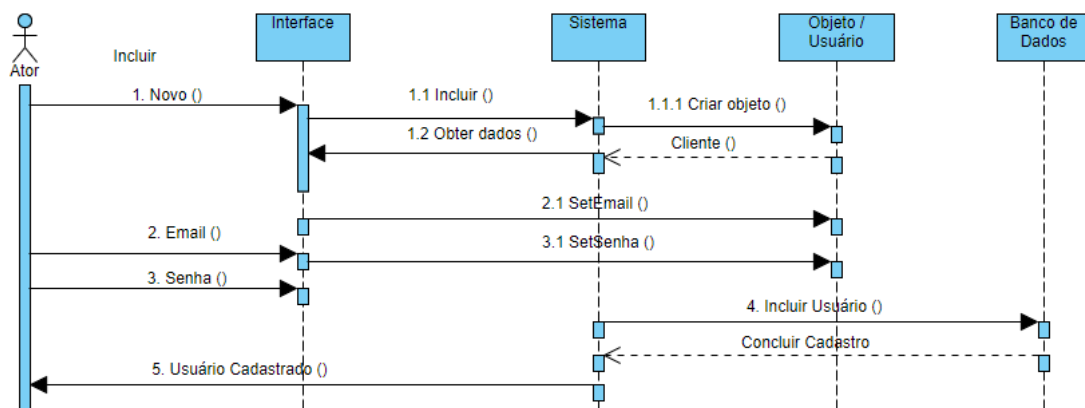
Ator

Incluir

Interface

Sistema

Objeto / Usuário

Banco de Dados

1. Novo ()

1.1 Incluir ()

1.1.1 Criar objeto ()

1.2 Obter dados ()

Cliente ()

2.1 SetEmail ()

2. Email ()

3.1 SetSenha ()

3. Senha ()

4. Incluir Usuário ()

Concluir Cadastro

5. Usuário Cadastrado ()